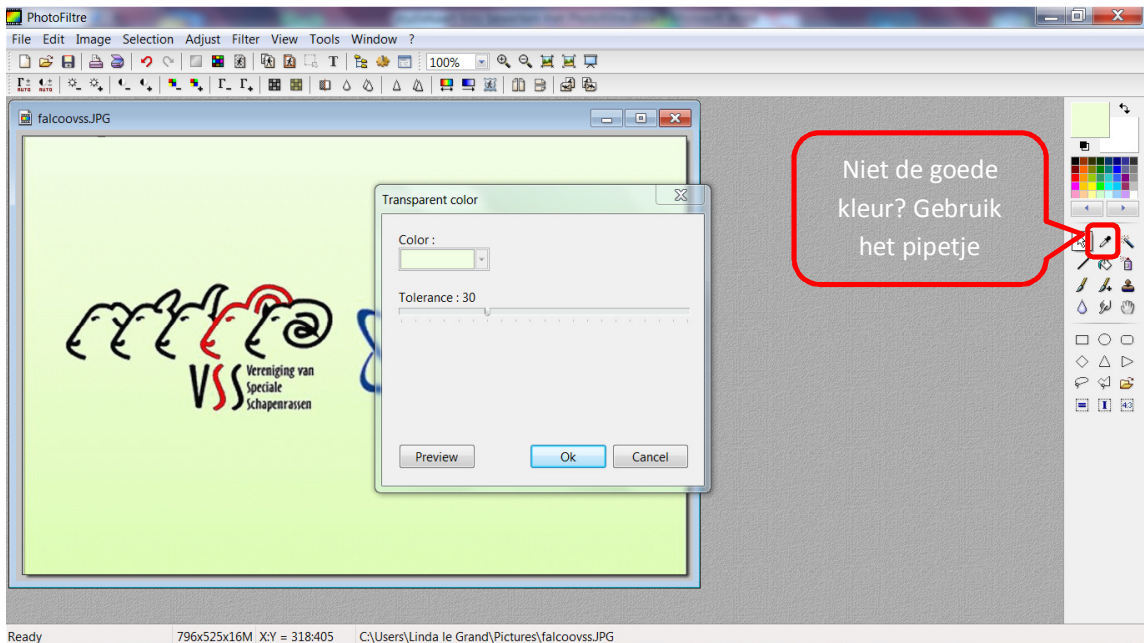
PhotoFiltre

File Edit Image Selection Adjust Filter View Tools Window ?

100%

falcoovss.JPG

VSS Vereniging van Speciale Schapenrassen

Transparent color

Color :

Tolerance : 30

Preview

Ok

Cancel

Niet de goede kleur? Gebruik het pipetje

Ready

796x525x16M X:Y = 318:405

C:\Users\Linda le Grand\Pictures\falcoovss.JPG